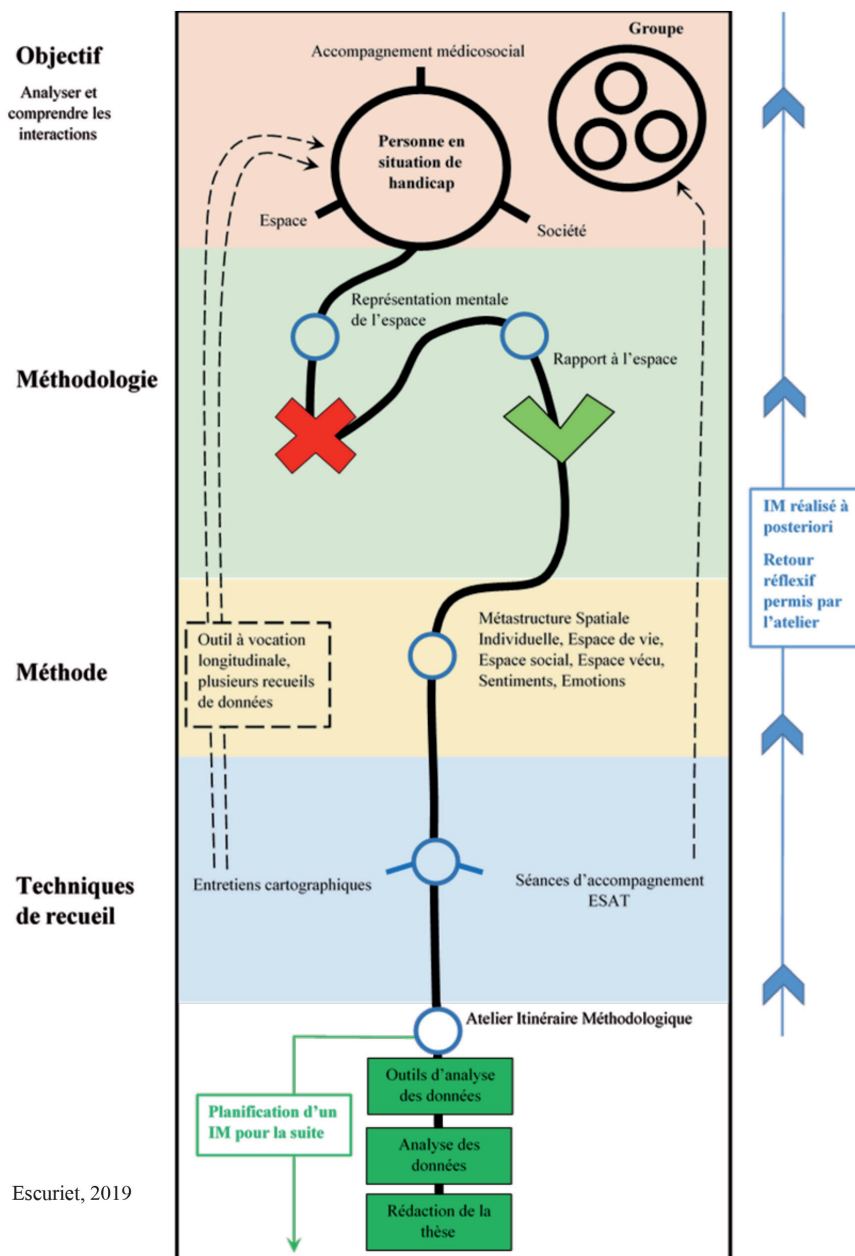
Objectif

Analyser et comprendre les interactions

Accompagnement médicosocial

Groupe

Personne en situation de handicap

Espace

Société

Représentation mentale de l'espace

Rapport à l'espace

Méthodologie

IM réalisé à posteriori

Retour réflexif permis par l'atelier

Méthode

Outil à vocation longitudinale, plusieurs recueils de données

Métastructure Spatiale Individuelle, Espace de vie, Espace social, Espace vécu, Sentiments, Emotions

Techniques de recueil

Entretiens cartographiques

Séances d'accompagnement ESAT

Atelier Itinéraire Méthodologique

Planification d'un IM pour la suite

Outils d'analyse des données

Analyse des données

Rédaction de la thèse

Escuriet, 2019